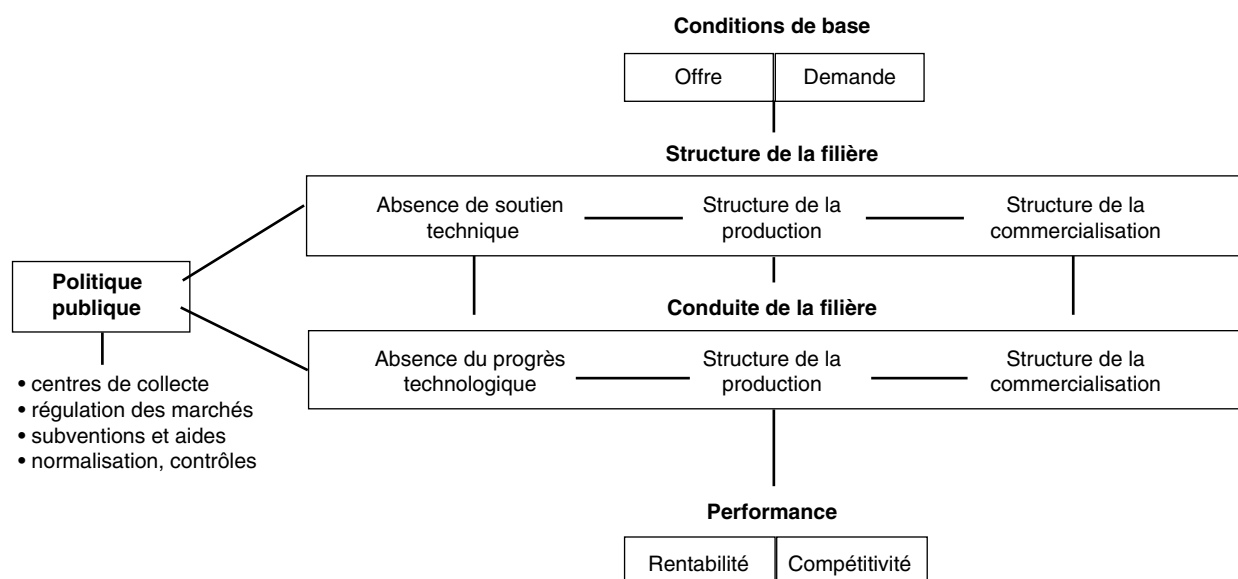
Conditions de base

Offre | Demande

Structure de la filière

Absence de soutien technique

Structure de la production

Structure de la commercialisation

Politique publique

• centres de collecte
• régulation des marchés
• subventions et aides
• normalisation, contrôles

Conduite de la filière

Absence du progrès technologique

Structure de la production

Structure de la commercialisation

Performance

Rentabilité | Compétitivité